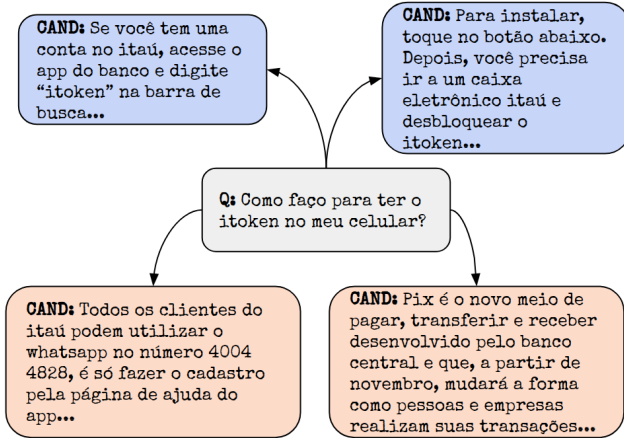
CAND: Se você tem uma conta no itaú, acesse o app do banco e digite "itoken" na barra de busca...

CAND: Para instalar, toque no botão abaixo. Depois, você precisa ir a um caixa eletrônico itaú e desbloquear o itoken...

Q: Como faço para ter o itoken no meu celular?

CAND: Todos os clientes do itaú podem utilizar o whatsapp no número 4004 4828, é só fazer o cadastro pela página de ajuda do app...

CAND: Pix é o novo meio de pagar, transferir e receber desenvolvido pelo banco central e que, a partir de novembro, mudará a forma como pessoas e empresas realizam suas transações...